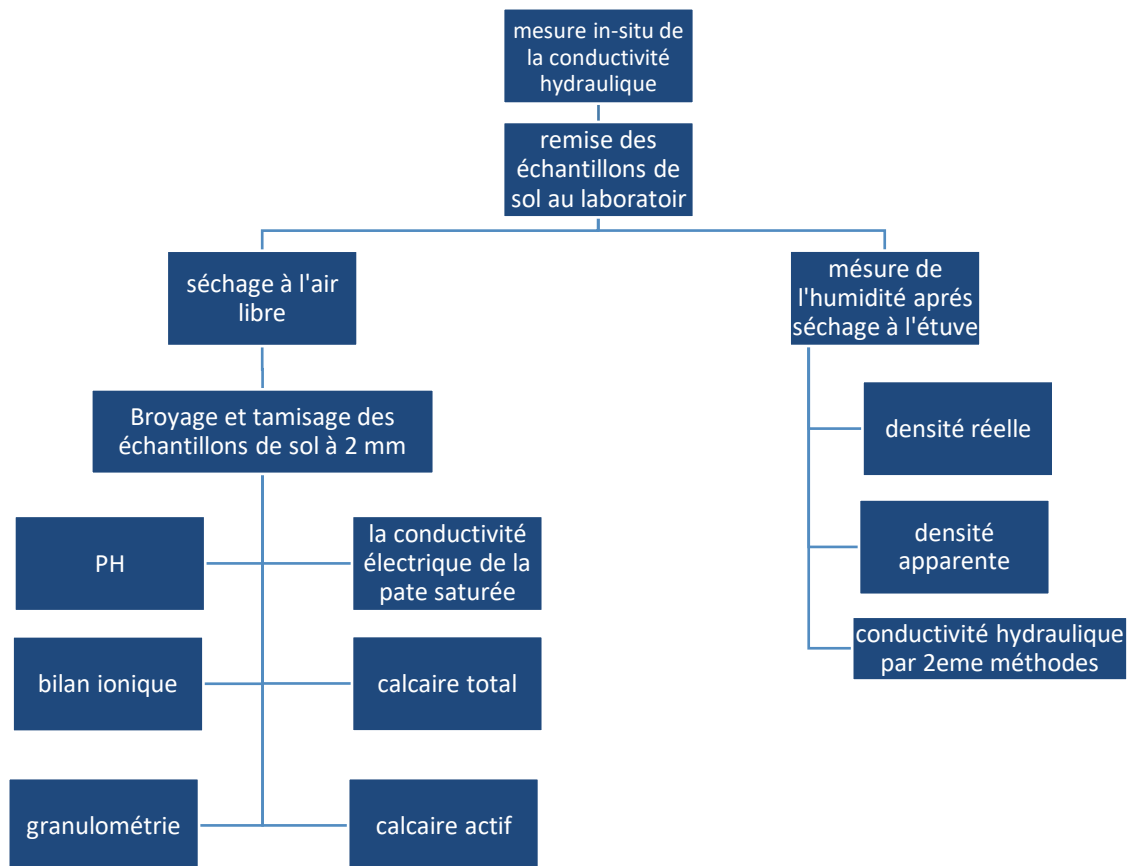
mesure in-situ de la conductivité hydraulique

remise des échantillons de sol au laboratoir

séchage à l'air libre

mésure de l'humidité aprés séchage à l'étuve

Broyage et tamisage des échantillons de sol à 2 mm

PH

la conductivité électrique de la pate saturée

bilan ionique

calcaire total

granulométrie

calcaire actif

densité réelle

densité apparente

conductivité hydraulique par 2eme méthodes